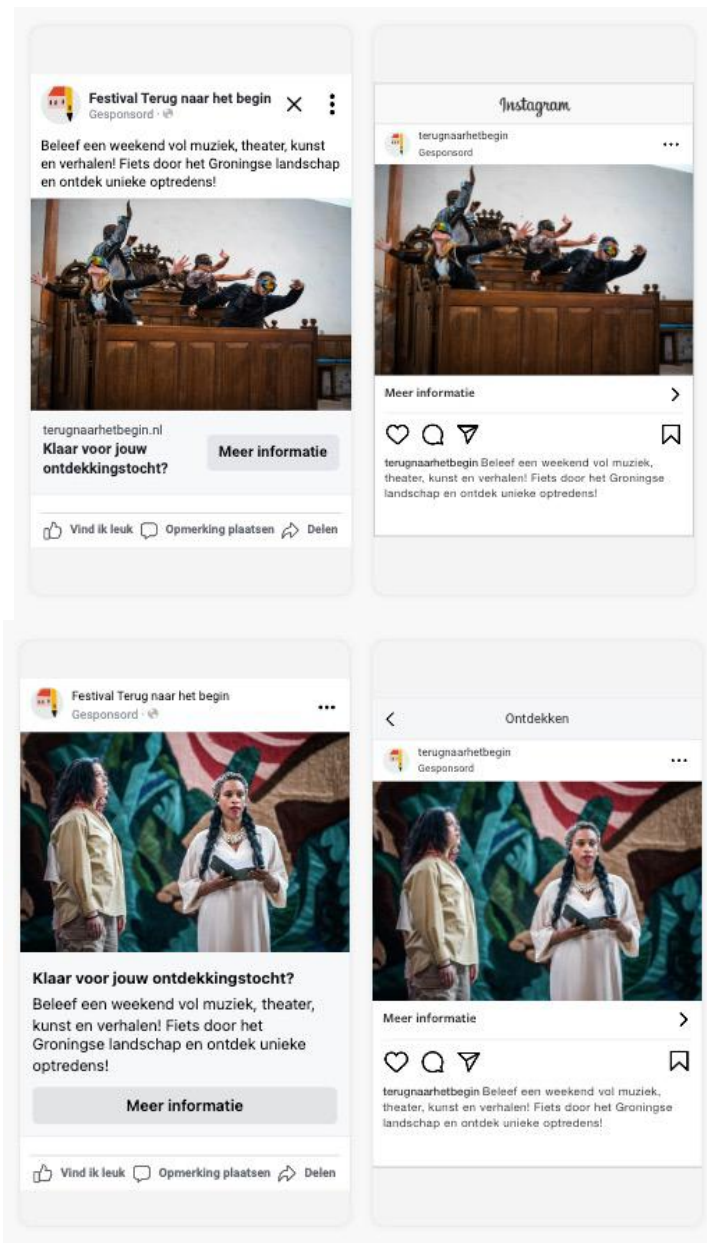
Festival Terug naar het begin
Gesponsord ·

Beleef een weekend vol muziek, theater, kunst en verhalen! Fiets door het Groningse landschap en ontdek unieke optredens!

terugnaarhetbegin.nl
Klaar voor jouw ontdekkingstocht?
Meer informatie

Vind ik leuk Opmerking plaatsen Delen

Instagram
terugnaarhetbegin
Gesponsord

Meer informatie

terugnaarhetbegin Beleef een weekend vol muziek, theater, kunst en verhalen! Fiets door het Groningse landschap en ontdek unieke optredens!

Festival Terug naar het begin
Gesponsord ·

Klaar voor jouw ontdekkingstocht?
Beleef een weekend vol muziek, theater, kunst en verhalen! Fiets door het Groningse landschap en ontdek unieke optredens!
Meer informatie

Vind ik leuk Opmerking plaatsen Delen

Ontdekken
terugnaarhetbegin
Gesponsord

Meer informatie

terugnaarhetbegin Beleef een weekend vol muziek, theater, kunst en verhalen! Fiets door het Groningse landschap en ontdek unieke optredens!